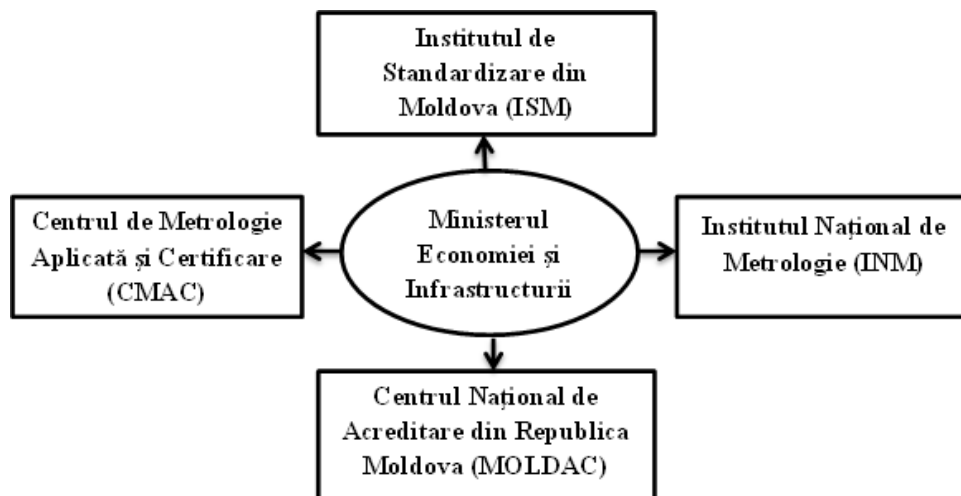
Institutul de Standardizare din Moldova (ISM)

Centrul de Metrologie Aplicată și Certificare (CMAC)

Ministerul Economiei și Infrastructurii

Institutul Național de Metrologie (INM)

Centrul Național de Acreditare din Republica Moldova (MOLDAC)